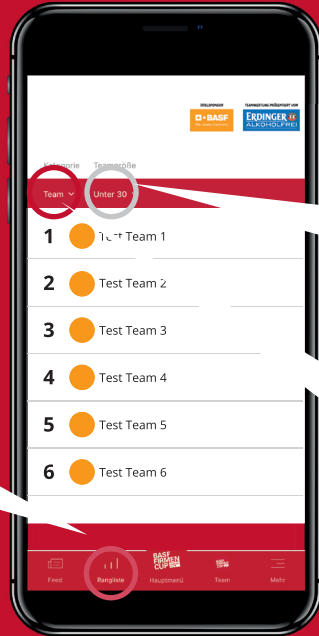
TITELSPONSOR
BASF
We create chemistry

TEAMWERTUNG PRÄSENTIERT VON
ERDINGER
ALKOHOLFREI

Kategorie
Team

Teamgröße
Unter 30

1 Test Team 1
2 Test Team 2
3 Test Team 3
4 Test Team 4
5 Test Team 5
6 Test Team 6

Feed
Rangliste
BASF FIRMEN CUP
Hauptmenü
Team
Mehr